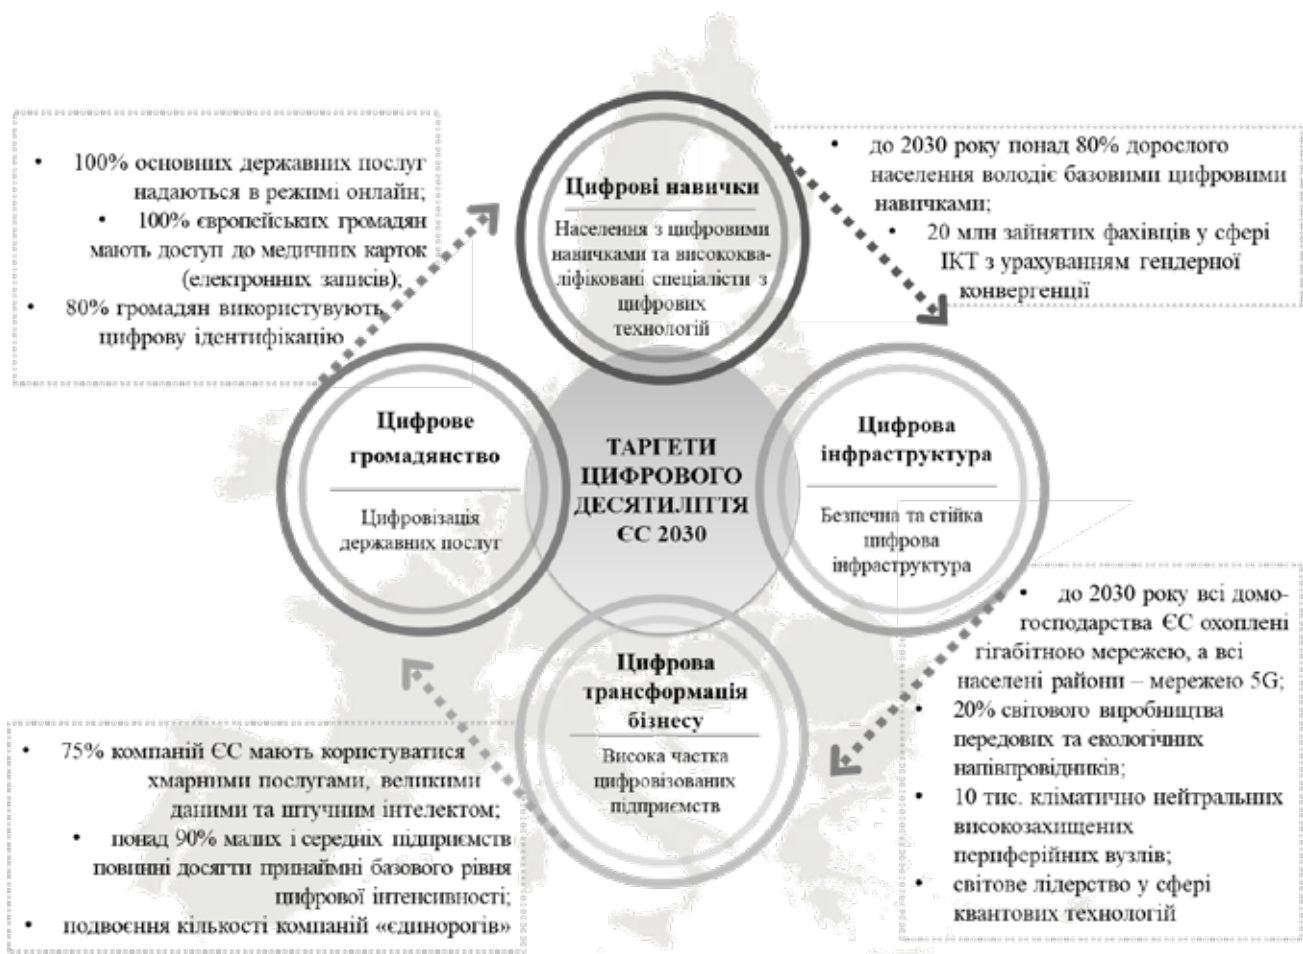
• 100% основних державних послуг надаються в режимі онлайн;
• 100% європейських громадян мають доступ до медичних карток (електронних записів);
• 80% громадян використовують цифрову ідентифікацію

Цифрові навички

Населення з цифровими навичками та висококваліфіковані спеціалісти з цифрових технологій

• до 2030 року понад 80% дорослого населення володіє базовими цифровими навичками;
• 20 млн зайнятих фахівців у сфері ІКТ з урахуванням гендерної конвергенції

Цифрове громадянство

Цифровізація державних послуг

ТАРГЕТИ ЦИФРОВОГО ДЕСЯТИЛІТТЯ ЄС 2030

Цифрова інфраструктура

Безпечна та стійка цифрова інфраструктура

• до 2030 року всі домогосподарства ЄС охоплені гігабітною мережею, а всі населені райони – мережею 5G;
• 20% світового виробництва передових та екологічних напівпровідників;
• 10 тис. кліматично нейтральних високозахищених периферійних вузлів;
• світове лідерство у сфері квантових технологій

Цифрова трансформація бізнесу

Висока частка цифровізованих підприємств

• 75% компаній ЄС мають користуватися хмарними послугами, великими даними та штучним інтелектом;
• понад 90% малих і середніх підприємств повинні досягти принаймні базового рівня цифрової інтенсивності;
• подвоєння кількості компаній «єдинорогів»